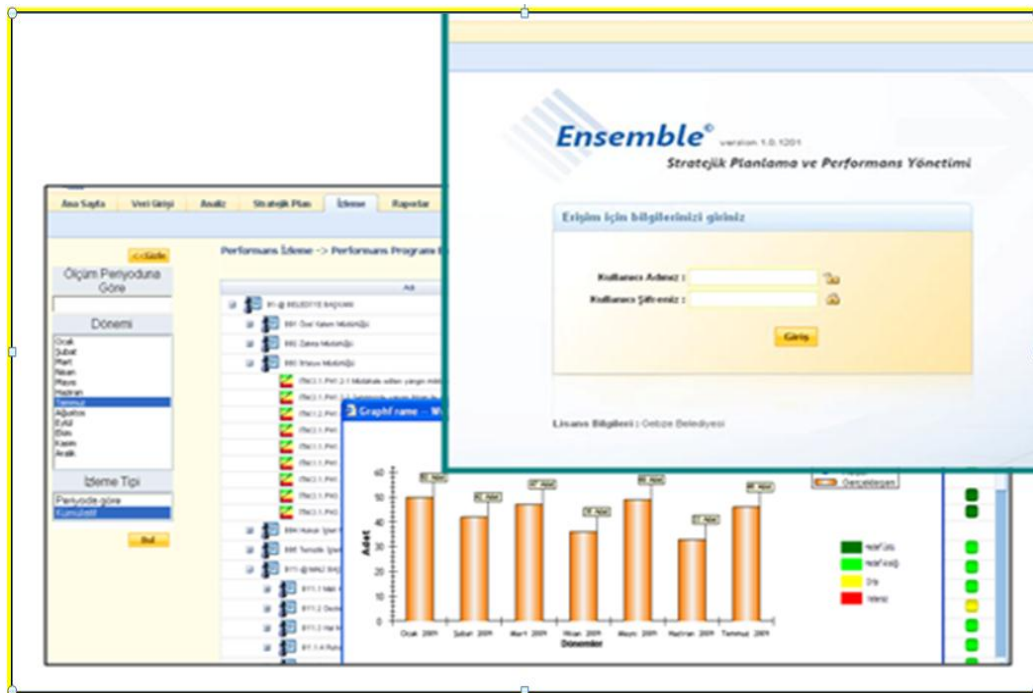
Ensemble© version 1.0.1201
Stratejik Planlama ve Performans Yönetimi

Erişim için bilgilerinizi giriniz

Kullanıcı Adınız :
Kullanıcı Şifreniz :
Giriş

Lisans Bilgileri : Gebze Belediyesi

Ana Sayfa | Veri Girişi | Analiz | Stratejik Plan | İzleme | Raporlar

<<Gizle
Ölçüm Periyoduna Göre
Dönemi
Ocak
Şubat
Mart
Nisan
Mayıs
Haziran
Temmuz
Ağustos
Eylül
Ekim
Kasım
Aralık
İzleme Tipi
Periyoda göre
Kümülatif
Bul

Performans İzleme -> Performans Programı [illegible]
Adı
01-@ BELEDİYE BAŞKANI
001 Özel Kalem Müdürlüğü
002 Zabıta Müdürlüğü
003 İtfaiye Müdürlüğü
İTM.3.1.PH1 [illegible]
İTM.3.1.PH1 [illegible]
İTM.1.2.PH1
İTM.3.1.PH1
İTM.3.1.PH1
İTM.3.1.PH1
İTM.3.1.PH1
İTM.3.1.PH1
İTM.3.1.PH1
004 Hukuk İşleri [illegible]
005 Temizlik İşleri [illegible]
011-@ MALİ BAŞ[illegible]
011.1 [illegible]
011.2 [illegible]
011.3 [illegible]
011.4 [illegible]

GraphFrame - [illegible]
Adet
Dönemler
Ocak 2009 | Şubat 2009 | Mart 2009 | Nisan 2009 | Mayıs 2009 | Haziran 2009 | Temmuz 2009
Gerçekleşen
Hedef Üstü
Hedef Başarı
Orta
Yetersiz